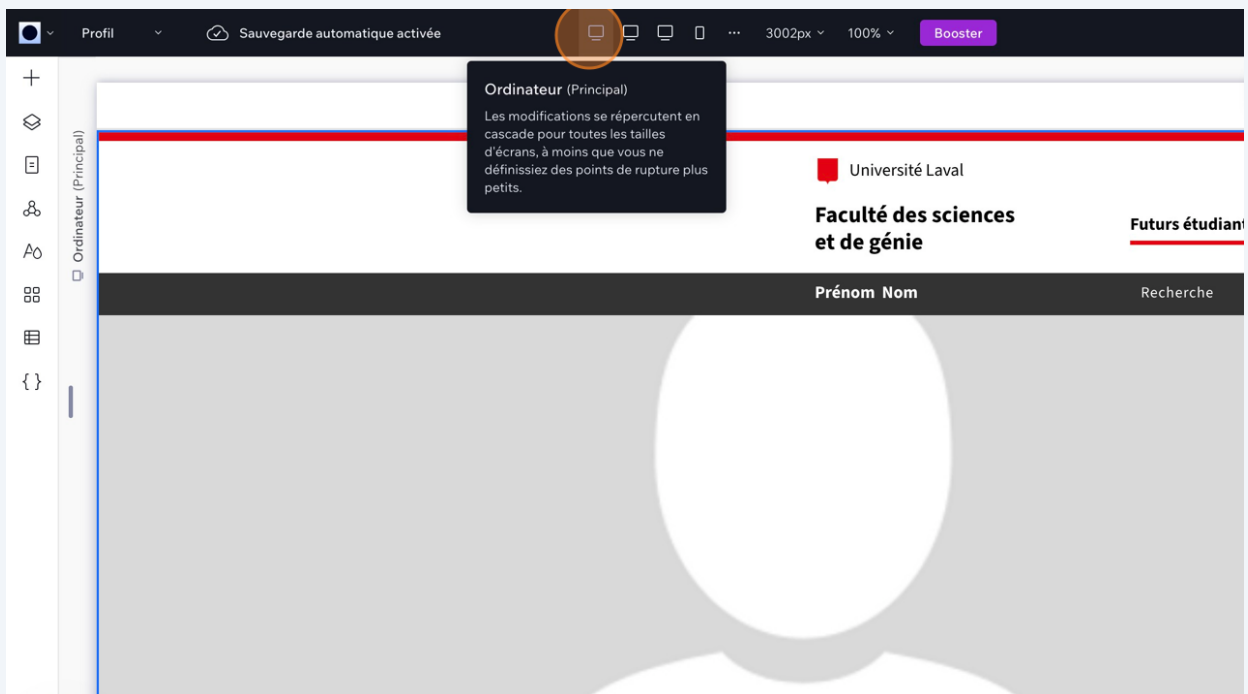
Profil

Sauvegarde automatique activée

3002px

100%

Booster

Ordinateur (Principal)

Les modifications se répercutent en cascade pour toutes les tailles d'écrans, à moins que vous ne définissiez des points de rupture plus petits.

Ordinateur (Principal)

Université Laval

Faculté des sciences et de génie

Futurs étudiant

Prénom Nom

Recherche